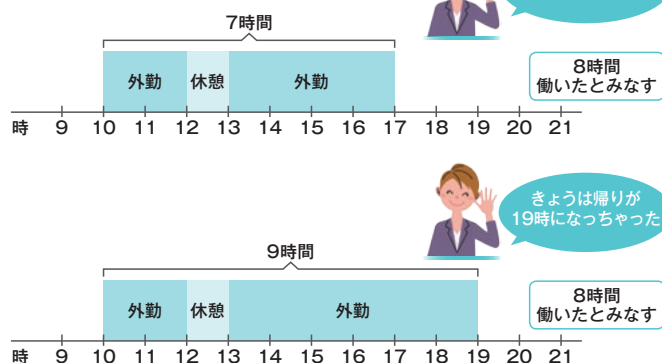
7時間

外勤 休憩 外勤

8時間
働いたとみなす

時 9 10 11 12 13 14 15 16 17 18 19 20 21

きょうは帰りが
19時になっちゃった

9時間

外勤 休憩 外勤

8時間
働いたとみなす

時 9 10 11 12 13 14 15 16 17 18 19 20 21